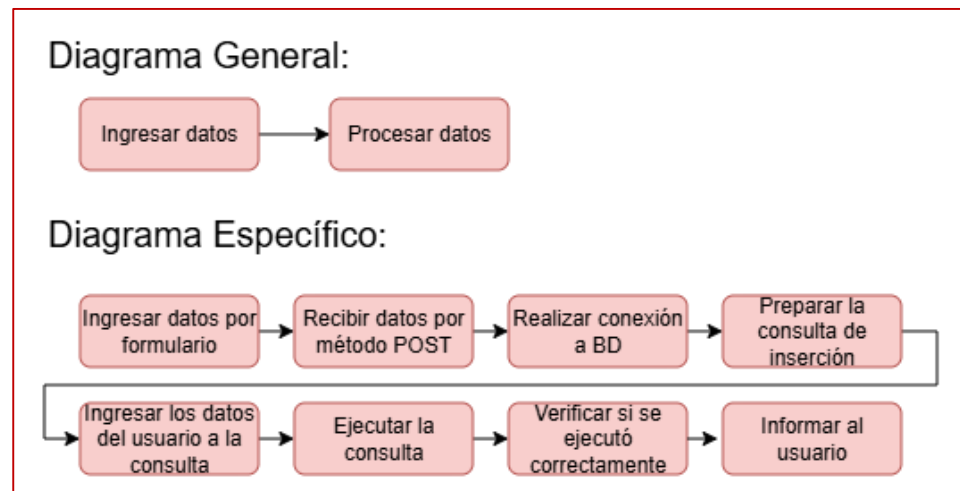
Diagrama General:

Ingresar datos

Procesar datos

Diagrama Específico:

Ingresar datos por formulario

Recibir datos por método POST

Realizar conexión a BD

Preparar la consulta de inserción

Ingresar los datos del usuario a la consulta

Ejecutar la consulta

Verificar si se ejecutó correctamente

Informar al usuario